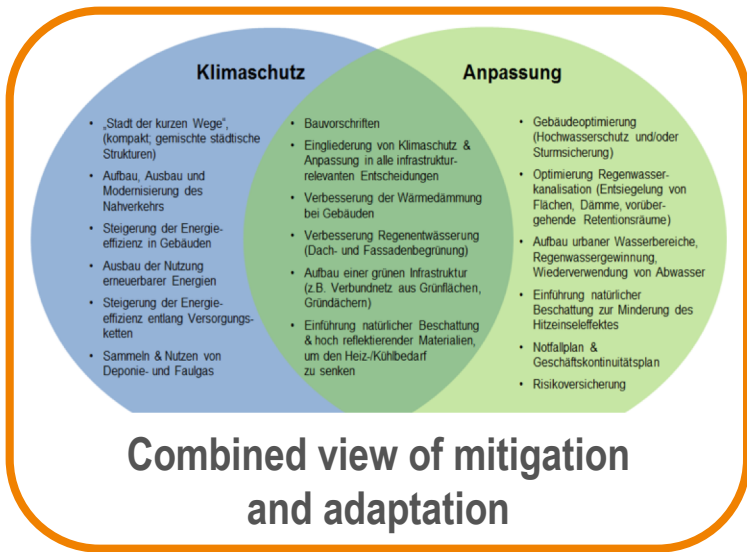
Klimaschutz

- „Stadt der kurzen Wege", (kompakt; gemischte städtische Strukturen)
- Aufbau, Ausbau und Modernisierung des Nahverkehrs
- Steigerung der Energieeffizienz in Gebäuden
- Ausbau der Nutzung erneuerbarer Energien
- Steigerung der Energieeffizienz entlang Versorgungsketten
- Sammeln & Nutzen von Deponie- und Faulgas

- Bauvorschriften
- Eingliederung von Klimaschutz & Anpassung in alle infrastrukturrelevanten Entscheidungen
- Verbesserung der Wärmedämmung bei Gebäuden
- Verbesserung Regenentwässerung (Dach- und Fassadenbegrünung)
- Aufbau einer grünen Infrastruktur (z.B. Verbundnetz aus Grünflächen, Gründächern)
- Einführung natürlicher Beschattung & hoch reflektierender Materialien, um den Heiz-/Kühlbedarf zu senken

Anpassung

- Gebäudeoptimierung (Hochwasserschutz und/oder Sturmsicherung)
- Optimierung Regenwasserkanalisation (Entsiegelung von Flächen, Dämme, vorübergehende Retentionsräume)
- Aufbau urbaner Wasserbereiche, Regenwassergewinnung, Wiederverwendung von Abwasser
- Einführung natürlicher Beschattung zur Minderung des Hitzeinseleffektes
- Notfallplan & Geschäftskontinuitätsplan
- Risikoversicherung

Combined view of mitigation and adaptation